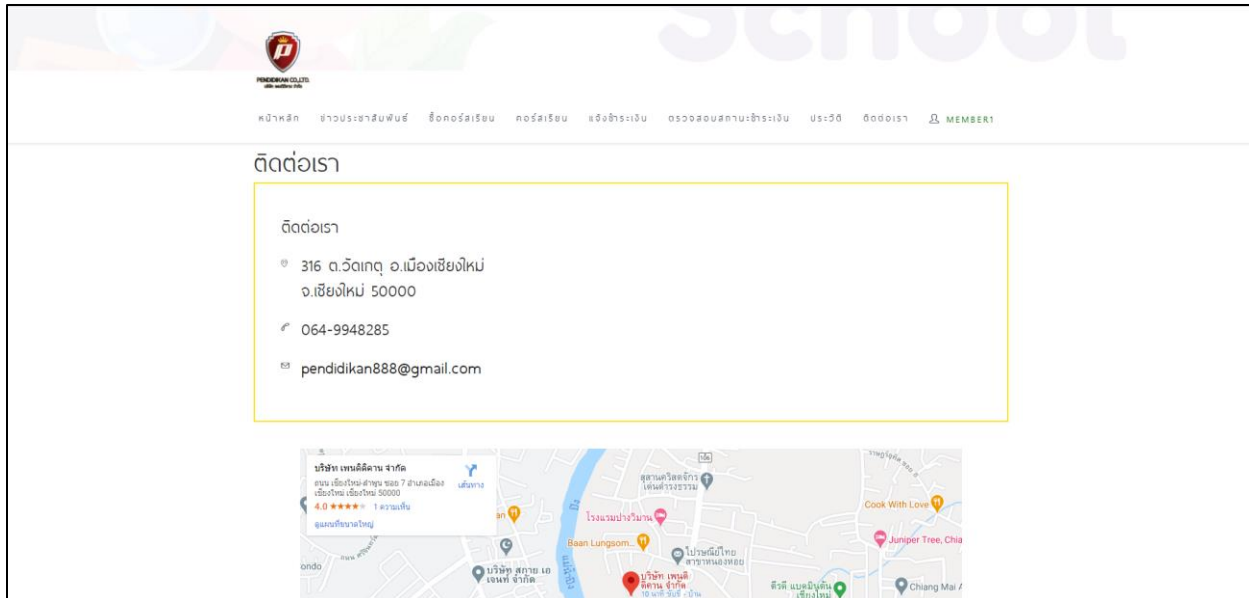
PENDIDIKAN CO.,LTD.

หน้าหลัก ข่าวประชาสัมพันธ์ ซื้อคอร์สเรียน คอร์สเรียน แจ้งชำระเงิน ตรวจสอบสถานะชำระเงิน ประวัติ ติดต่อเรา MEMBER1

ติดต่อเรา

ติดต่อเรา

316 ต.วัดเกต อ.เมืองเชียงใหม่ จ.เชียงใหม่ 50000

064-9948285

pendidikan888@gmail.com

บริษัท เพนดิดิคาน จำกัด
ถนน เชียงใหม่-ลำพูน ซอย 7 อำเภอเมือง เชียงใหม่ เชียงใหม่ 50000
เส้นทาง
4.0 ★★★★★ 1 ความเห็น
ดูแผนที่ขนาดใหญ่

สุสานคริสตจักร เต๋นต่างธรรม
โรงแรมปางวิมาน
Cook With Love
Juniper Tree, Chia
Baan Lungsom
ไปรษณีย์ไทย สาขาหนองหอย
บริษัท สกาย เอ เจนท์ จำกัด
บริษัท เพนดิ ดิคาน จำกัด
ดีวดี แบคมินตัน เชียงใหม่
Chiang Mai
ondo